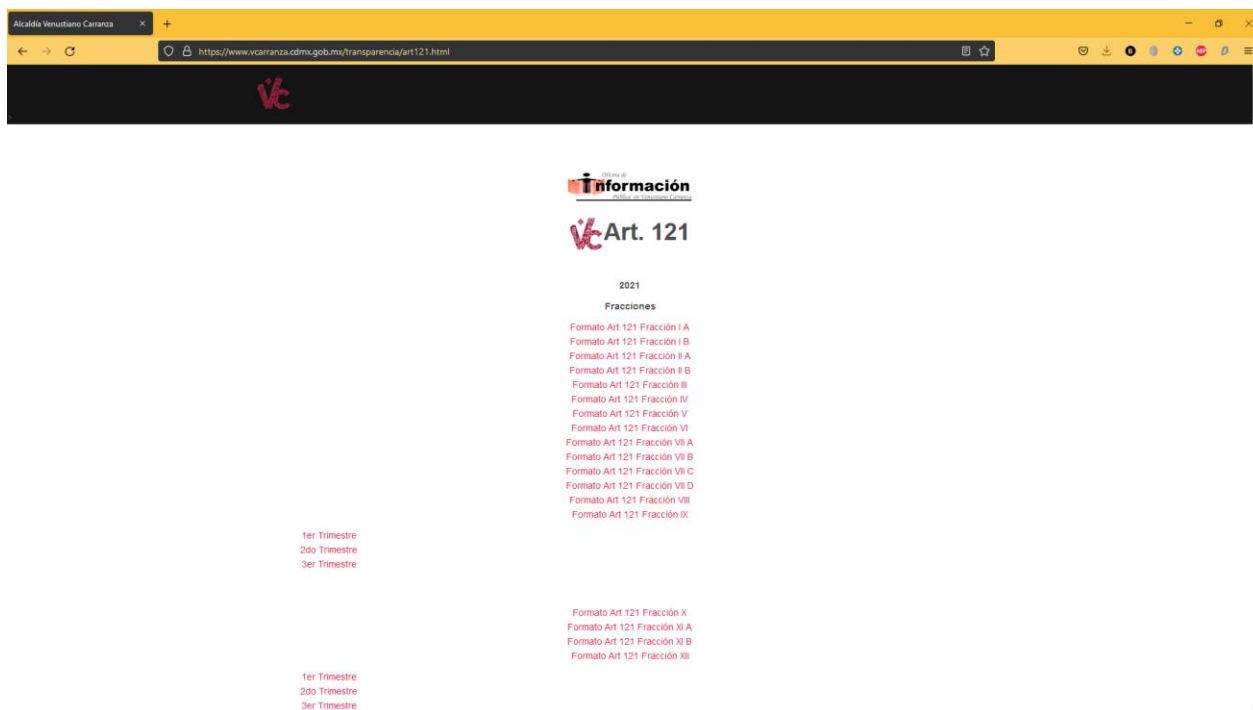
Alcaldía Venustiano Carranza

https://www.vcarranza.cdmx.gob.mx/transparencia/art121.html

Oficina de
Información
Pública en Venustiano Carranza

Art. 121

2021

Fracciones

Formato Art 121 Fracción I A
Formato Art 121 Fracción I B
Formato Art 121 Fracción II A
Formato Art 121 Fracción II B
Formato Art 121 Fracción III
Formato Art 121 Fracción IV
Formato Art 121 Fracción V
Formato Art 121 Fracción VI
Formato Art 121 Fracción VII A
Formato Art 121 Fracción VII B
Formato Art 121 Fracción VII C
Formato Art 121 Fracción VII D
Formato Art 121 Fracción VIII
Formato Art 121 Fracción IX

1er Trimestre
2do Trimestre
3er Trimestre

Formato Art 121 Fracción X
Formato Art 121 Fracción XI A
Formato Art 121 Fracción XI B
Formato Art 121 Fracción XII

1er Trimestre
2do Trimestre
3er Trimestre